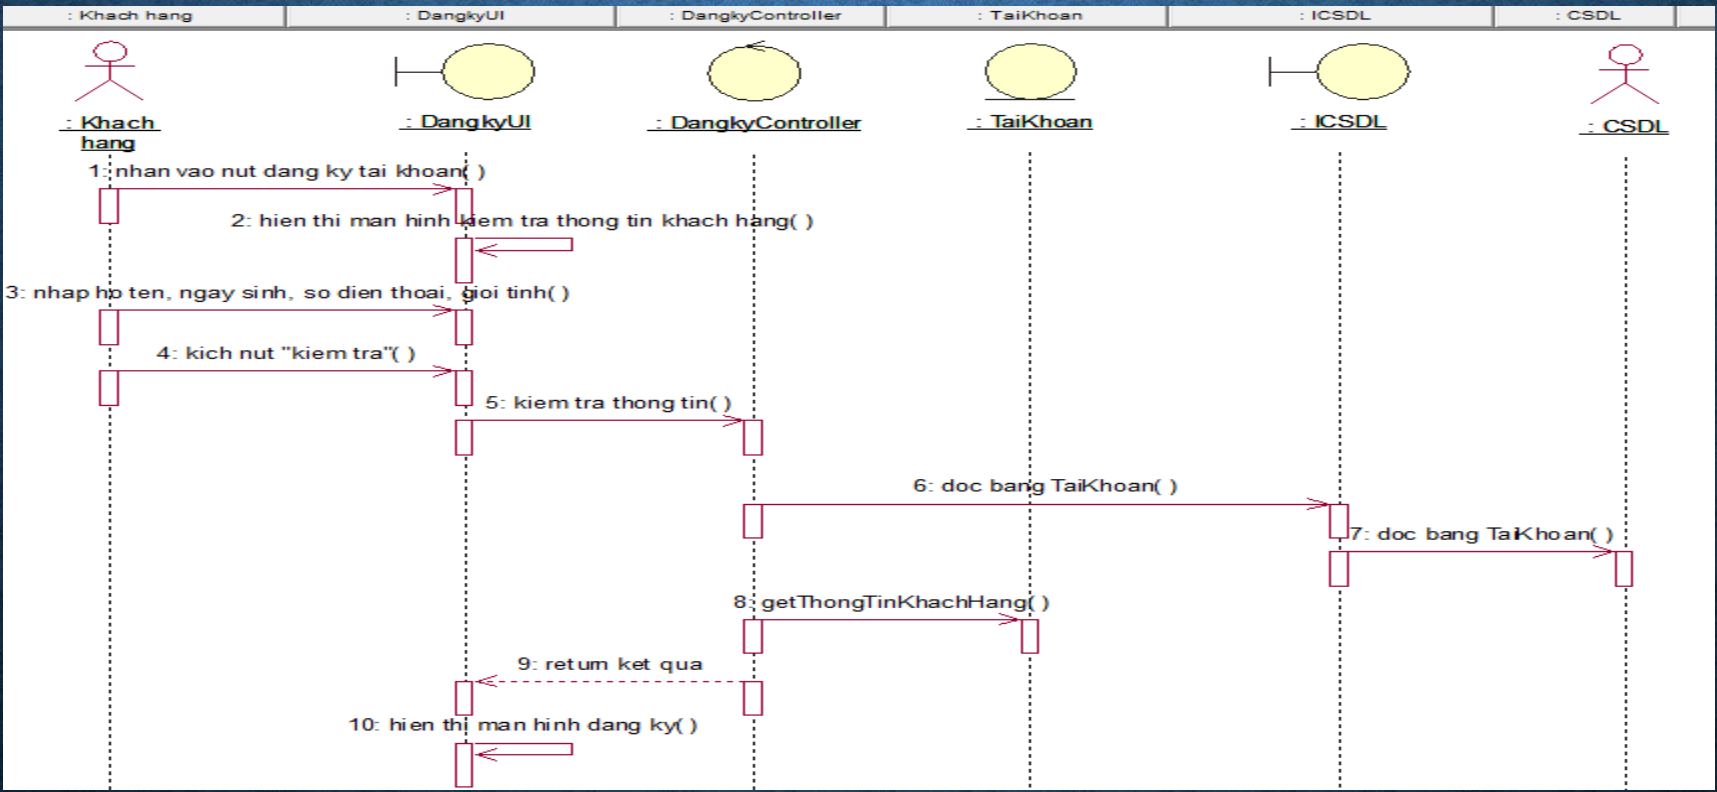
: Khach hang | : DangkyUI | : DangkyController | : TaiKhoan | : ICSDL | : CSDL

: Khach hang

: DangkyUI

: DangkyController

: TaiKhoan

: ICSDL

: CSDL

1: nhan vao nut dang ky tai khoan( )

2: hien thi man hinh kiem tra thong tin khach hang( )

3: nhap ho ten, ngay sinh, so dien thoai, gioi tinh( )

4: kich nut "kiem tra"( )

5: kiem tra thong tin( )

6: doc bang TaiKhoan( )

7: doc bang TaiKhoan( )

8: getThongTinKhachHang( )

9: return ket qua

10: hien thi man hinh dang ky( )